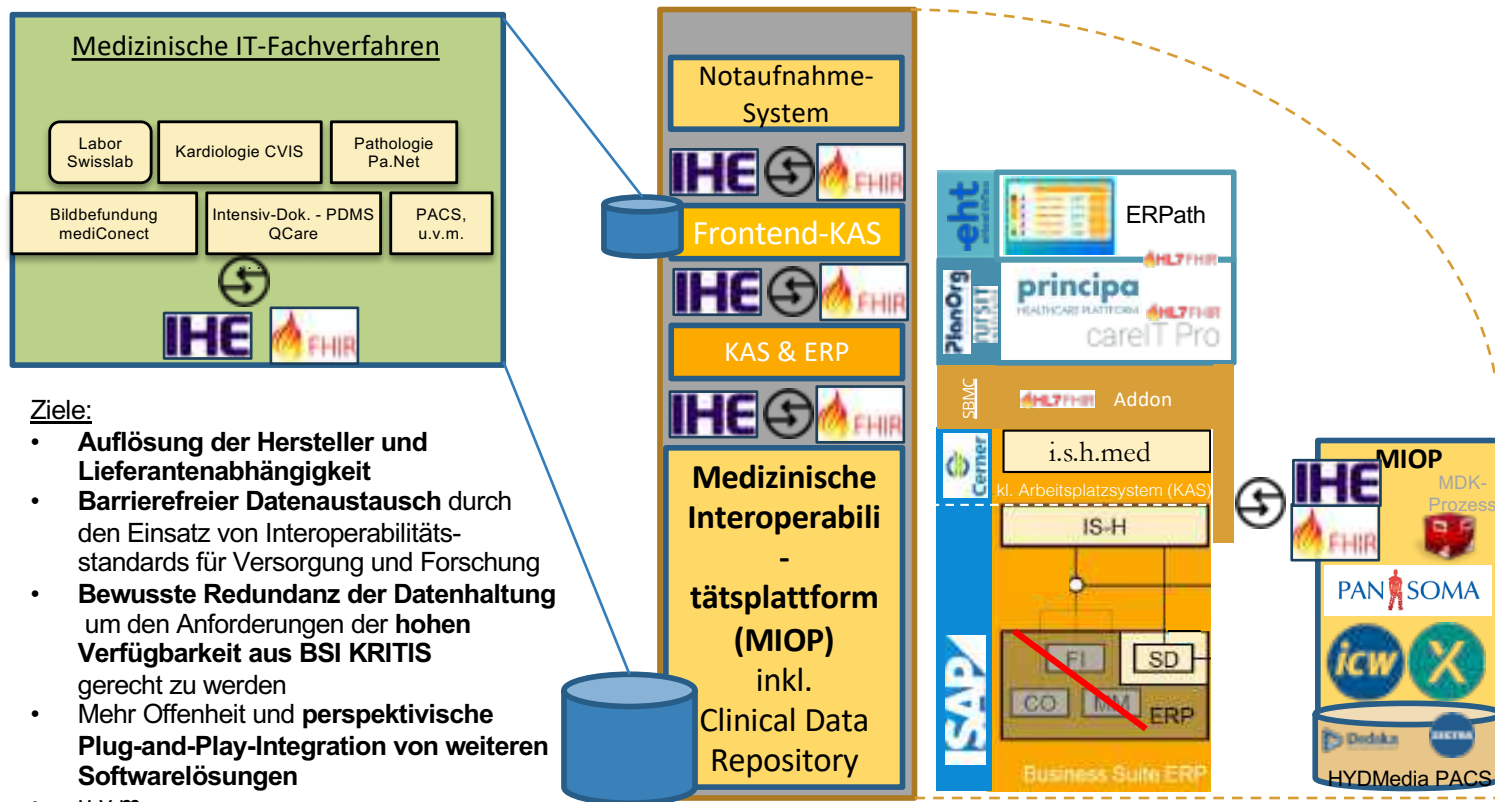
Medizinische IT-Fachverfahren

Labor Swisslab

Kardiologie CVIS

Pathologie Pa.Net

Bildbefundung mediConect

Intensiv-Dok. - PDMS QCare

PACS, u.v.m.

IHE FHIR

Ziele:

• **Auflösung der Hersteller und Lieferantenabhängigkeit**
• **Barrierefreier Datenaustausch** durch den Einsatz von Interoperabilitätsstandards für Versorgung und Forschung
• **Bewusste Redundanz der Datenhaltung** um den Anforderungen der **hohen Verfügbarkeit aus BSI KRITIS** gerecht zu werden
• Mehr Offenheit und **perspektivische Plug-and-Play-Integration von weiteren Softwarelösungen**
• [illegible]

Notaufnahme-System

IHE FHIR

Frontend-KAS

IHE FHIR

KAS & ERP

IHE FHIR

**Medizinische Interoperabili - tätsplattform (MIOP)** inkl. Clinical Data Repository

eht

ERPath

HL7 FHIR

PlanOrg

principa HEALTHCARE PLATTFORM careIT Pro

HL7 FHIR

SBMC

HL7 FHIR Addon

Cerner

i.s.h.med

kl. Arbeitsplatzsystem (KAS)

IS-H

FI

SD

CO

MM

ERP

SAP

Business Suite ERP

MIOP

IHE

MDK-Prozess

FHIR

PANSOMA

icw

Dedalus

HYDMedia PACS